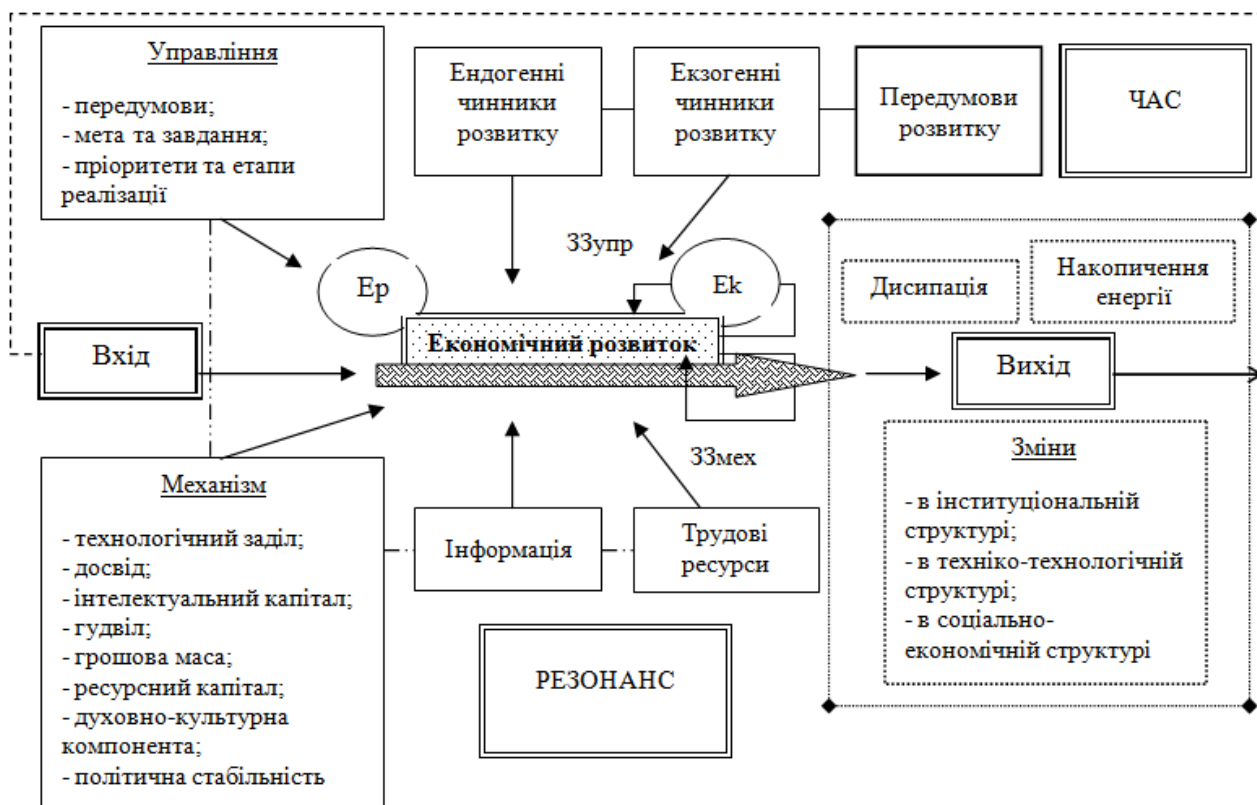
Управління

- передумови;
- мета та завдання;
- пріоритети та етапи реалізації

Ендогенні чинники розвитку

Екзогенні чинники розвитку

Передумови розвитку

ЧАС

ЗЗупр

Ep

Ek

Дисипація

Накопичення енергії

Вхід

Економічний розвиток

Вихід

ЗЗмех

Механізм

- технологічний заділ;
- досвід;
- інтелектуальний капітал;
- гудвіл;
- грошова маса;
- ресурсний капітал;
- духовно-культурна компонента;
- політична стабільність

Інформація

Трудові ресурси

РЕЗОНАНС

Зміни

- в інституціональній структурі;
- в техніко-технологічній структурі;
- в соціально-економічній структурі